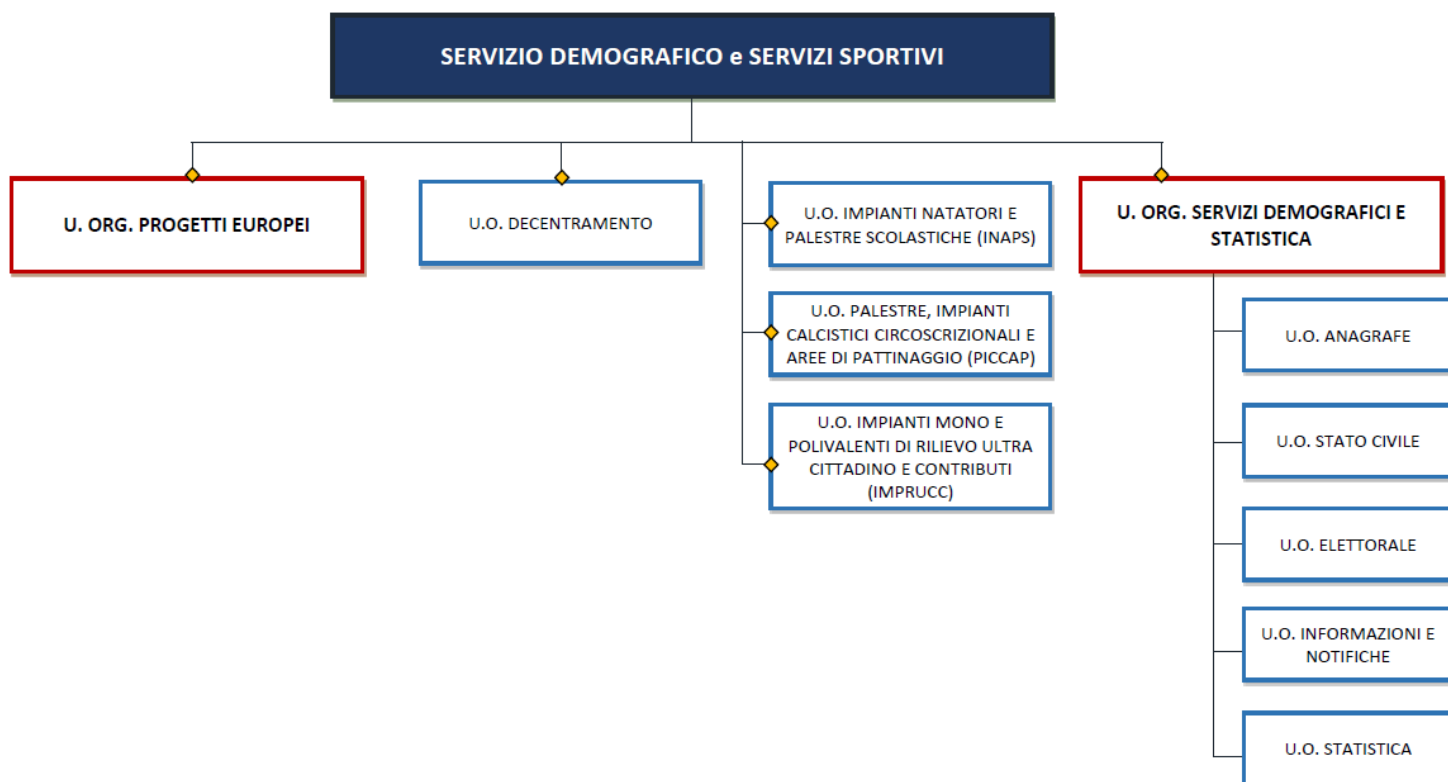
SERVIZIO DEMOGRAFICO e SERVIZI SPORTIVI

U. ORG. PROGETTI EUROPEI

U.O. DECENTRAMENTO

U.O. IMPIANTI NATATORI E PALESTRE SCOLASTICHE (INAPS)

U.O. PALESTRE, IMPIANTI CALCISTICI CIRCOSCRIZIONALI E AREE DI PATTINAGGIO (PICCAP)

U.O. IMPIANTI MONO E POLIVALENTI DI RILIEVO ULTRA CITTADINO E CONTRIBUTI (IMPRUCC)

U. ORG. SERVIZI DEMOGRAFICI E STATISTICA

U.O. ANAGRAFE

U.O. STATO CIVILE

U.O. ELETTORALE

U.O. INFORMAZIONI E NOTIFICHE

U.O. STATISTICA